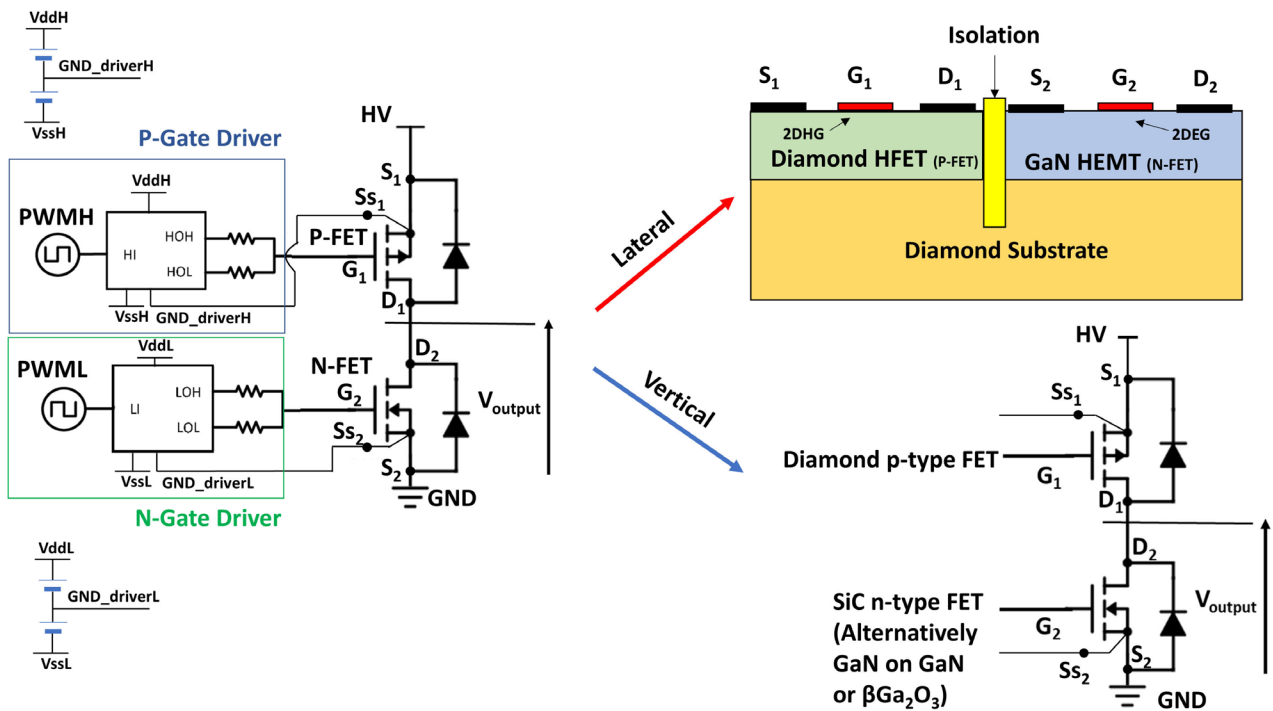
VddH
GND_driverH
VssH

P-Gate Driver
VddH
PWMH
HI
HOH
HOL
VssH
GND_driverH

HV
$S_1$
$Ss_1$
P-FET
$G_1$
$D_1$
$D_2$
N-FET
$G_2$
$Ss_2$
$S_2$
GND
$V_{output}$

VddL
PWML
LI
LOH
LOL
VssL
GND_driverL
N-Gate Driver

VddL
GND_driverL
VssL

Lateral
Vertical

Isolation
$S_1$ $G_1$ $D_1$ $S_2$ $G_2$ $D_2$
2DHG
2DEG
Diamond HFET (P-FET)
GaN HEMT (N-FET)
Diamond Substrate

HV
$S_1$
$Ss_1$
Diamond p-type FET
$G_1$
$D_1$
$D_2$
$V_{output}$
SiC n-type FET (Alternatively GaN on GaN or $\beta Ga_2O_3$)
$G_2$
$Ss_2$
$S_2$
GND